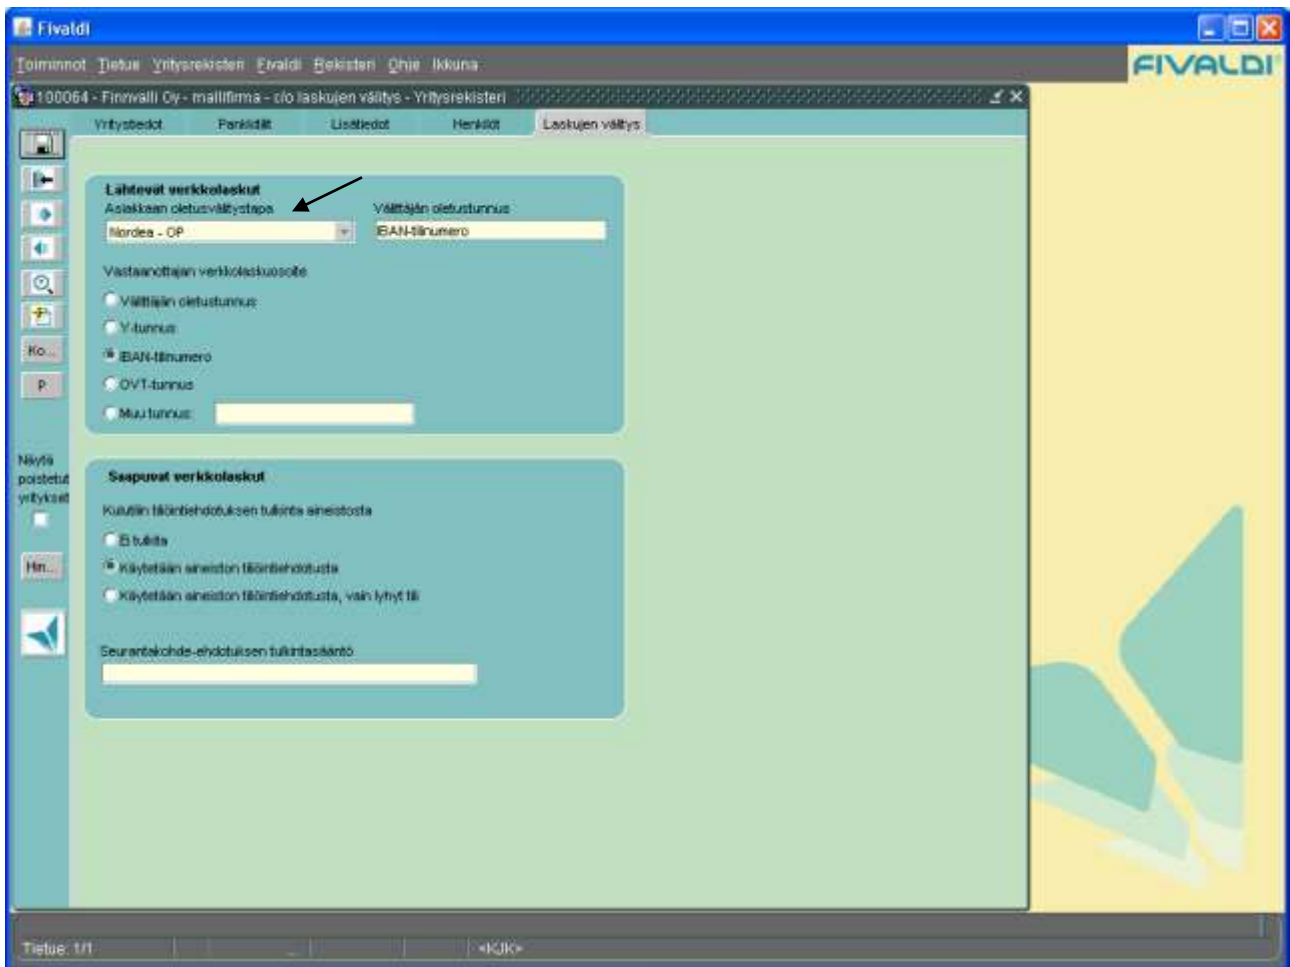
Fivaldi

Toiminnot Tietue Yritysrekisteri Fivaldi Rekisteri Ohje Ikkuna

FIVALDI

100064 - Finnvalli Oy - mallifirma - c/o laskujen välitys - Yritysrekisteri

Yritystiedot Pankkitilit Lisätiedot Henkilöt Laskujen välitys

Ko...

P

Näytä poistetut yritykset

Hin...

Lähtevät verkkolaskut
Asiakkaan oletusvälitystapa
Nordea - OP
Välittäjän oletustunnus
IBAN-tilinumero

Vastaanottajan verkkolaskuosoite
Välittäjän oletustunnus
Y-tunnus
IBAN-tilinumero
OVT-tunnus
Muu tunnus

Saapuvat verkkolaskut
Kulutilin tiliöintiehdotuksen tulkinta aineistosta
Ei tulkita
Käytetään aineiston tiliöintiehdotusta
Käytetään aineiston tiliöintiehdotusta, vain lyhyt tili

Seurantakohde-ehdotuksen tulkintasääntö

Tietue: 1/1 <KJK>